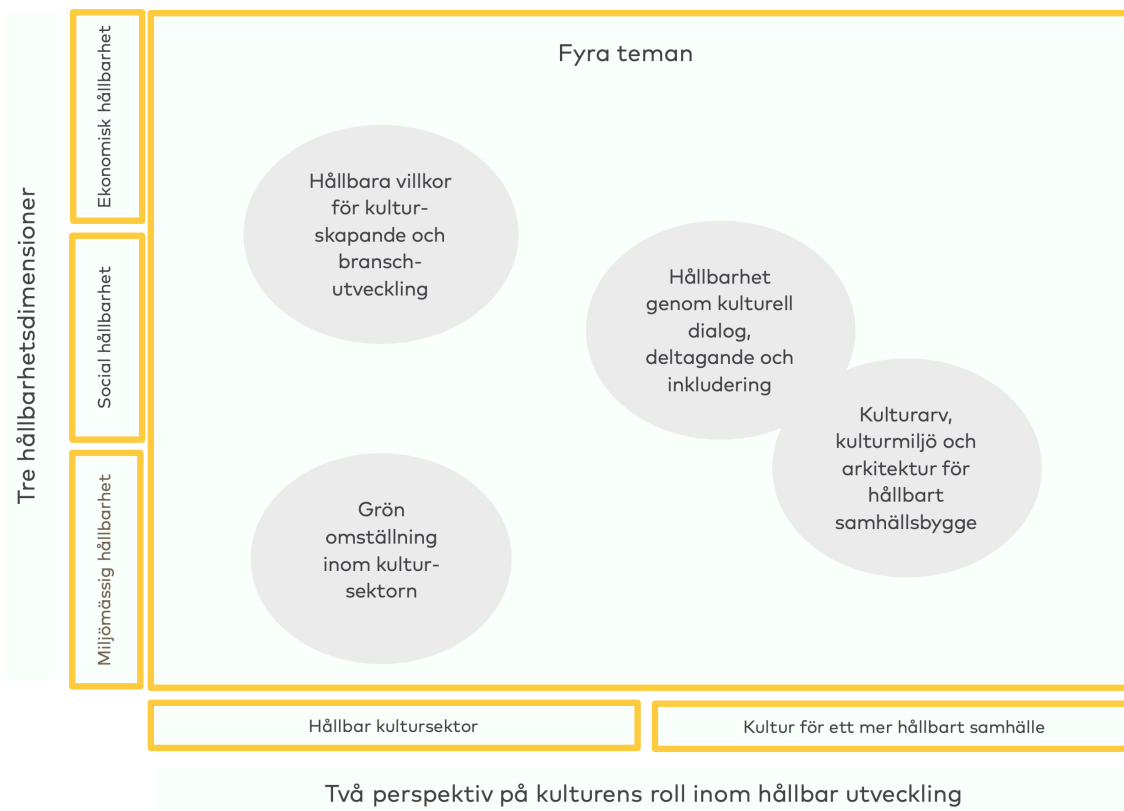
Tre hållbarhetsdimensioner

Ekonomisk hållbarhet

Social hållbarhet

Miljömässig hållbarhet

Fyra teman

Hållbara villkor för kulturskapande och branschutveckling

Hållbarhet genom kulturell dialog, deltagande och inkludering

Kulturarv, kulturmiljö och arkitektur för hållbart samhällsbygge

Grön omställning inom kultursektorn

Hållbar kultursektor

Kultur för ett mer hållbart samhälle

Två perspektiv på kulturens roll inom hållbar utveckling